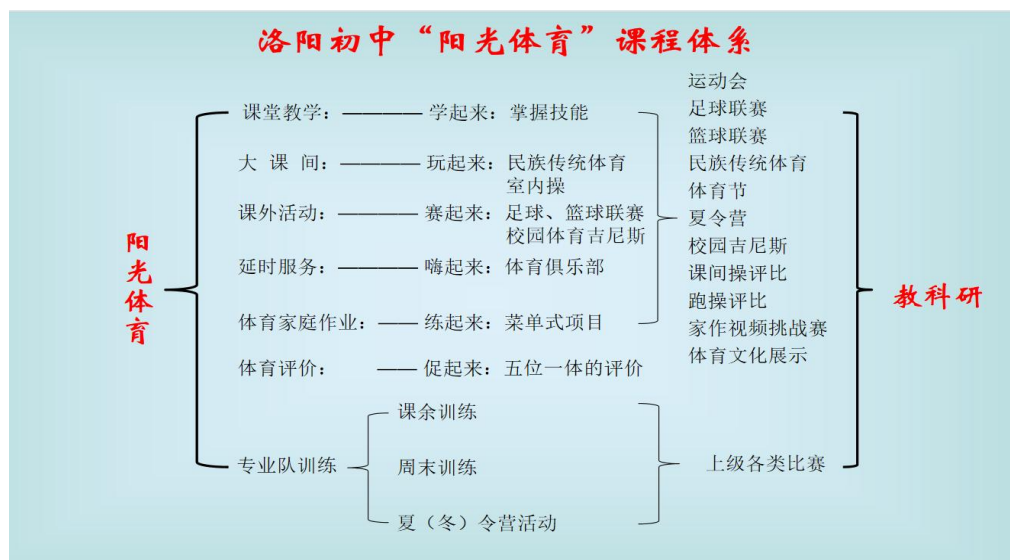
洛阳初中“阳光体育”课程体系

阳光体育

课堂教学：———— 学起来：掌握技能
大 课 间：———— 玩起来：民族传统体育 室内操
课外活动：———— 赛起来：足球、篮球联赛 校园体育吉尼斯
延时服务：———— 嗨起来：体育俱乐部
体育家庭作业：—— 练起来：菜单式项目
体育评价： —— 促起来：五位一体的评价
专业队训练 课余训练 周末训练 夏（冬）令营活动

运动会
足球联赛
篮球联赛
民族传统体育
体育节
夏令营
校园吉尼斯
课间操评比
跑操评比
家作视频挑战赛
体育文化展示

上级各类比赛

教科研